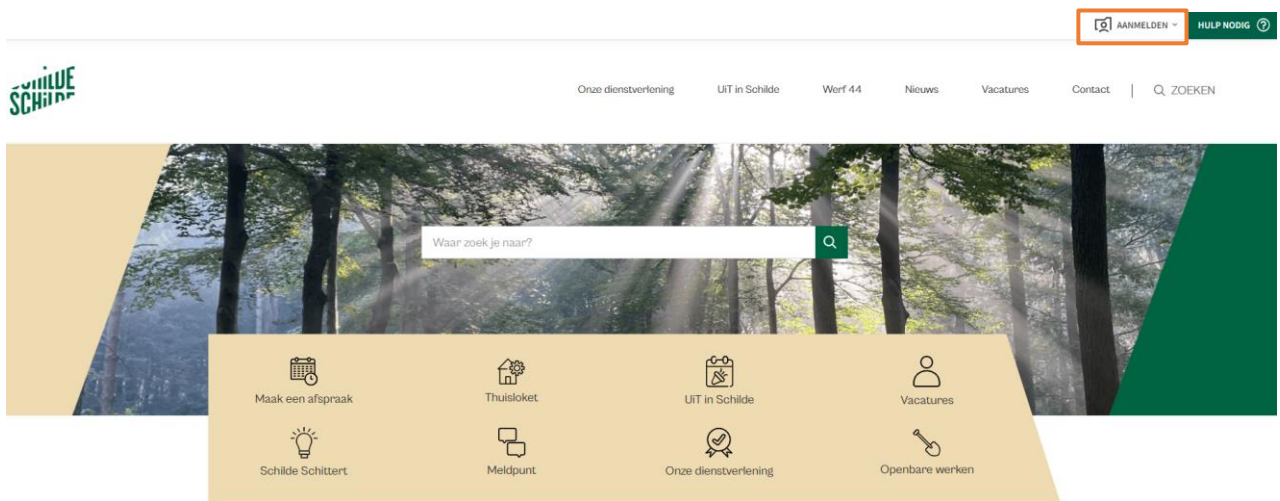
AANMELDEN HULP NODIG

SCHILDE

Onze dienstverlening UiT in Schilde Werf 44 Nieuws Vacatures Contact | ZOEKEN

Waar zoek je naar?

Maak een afspraak
Thuisloket
UiT in Schilde
Vacatures
Schilde Schittert
Meldpunt
Onze dienstverlening
Openbare werken